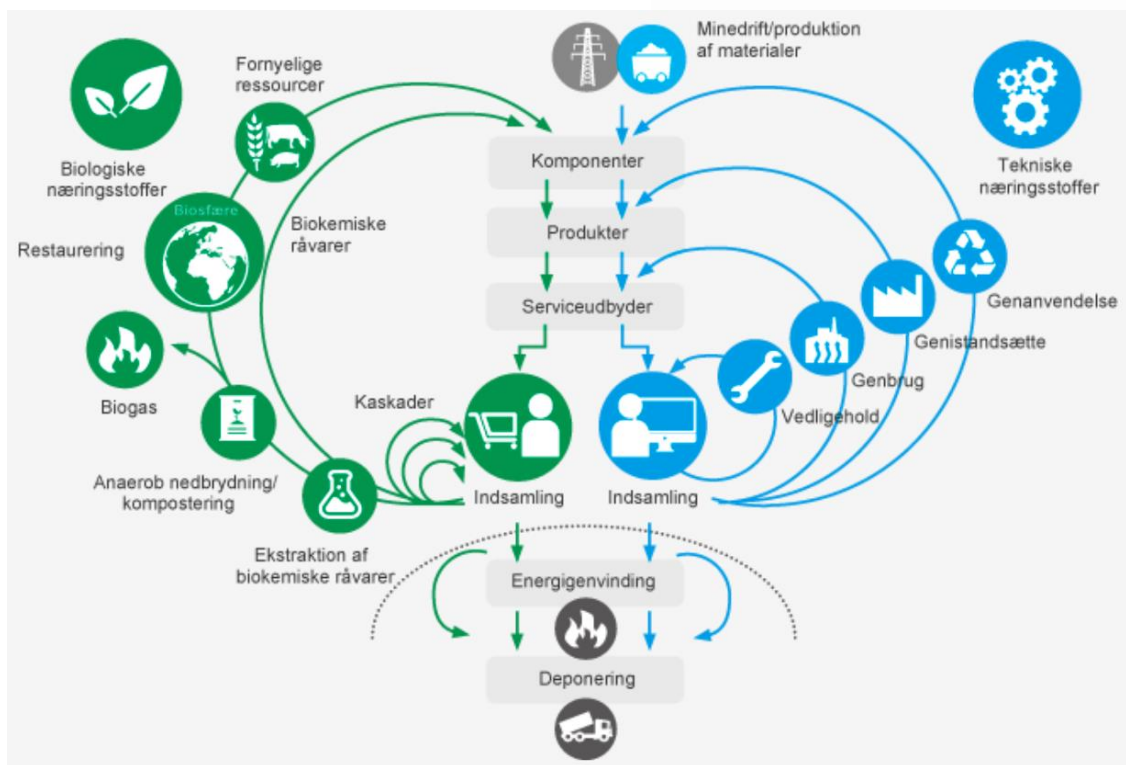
Minedrift/produktion af materialer

Fornyelige ressourcer

Biologiske næringsstoffer

Tekniske næringsstoffer

Komponenter

Produkter

Serviceudbyder

Biosfære

Restaurering

Biokemiske råvarer

Genanvendelse

Genistandsætte

Genbrug

Vedligehold

Biogas

Kaskader

Anaerob nedbrydning/ kompostering

Indsamling

Indsamling

Ekstraktion af biokemiske råvarer

Energigenvinding

Deponering